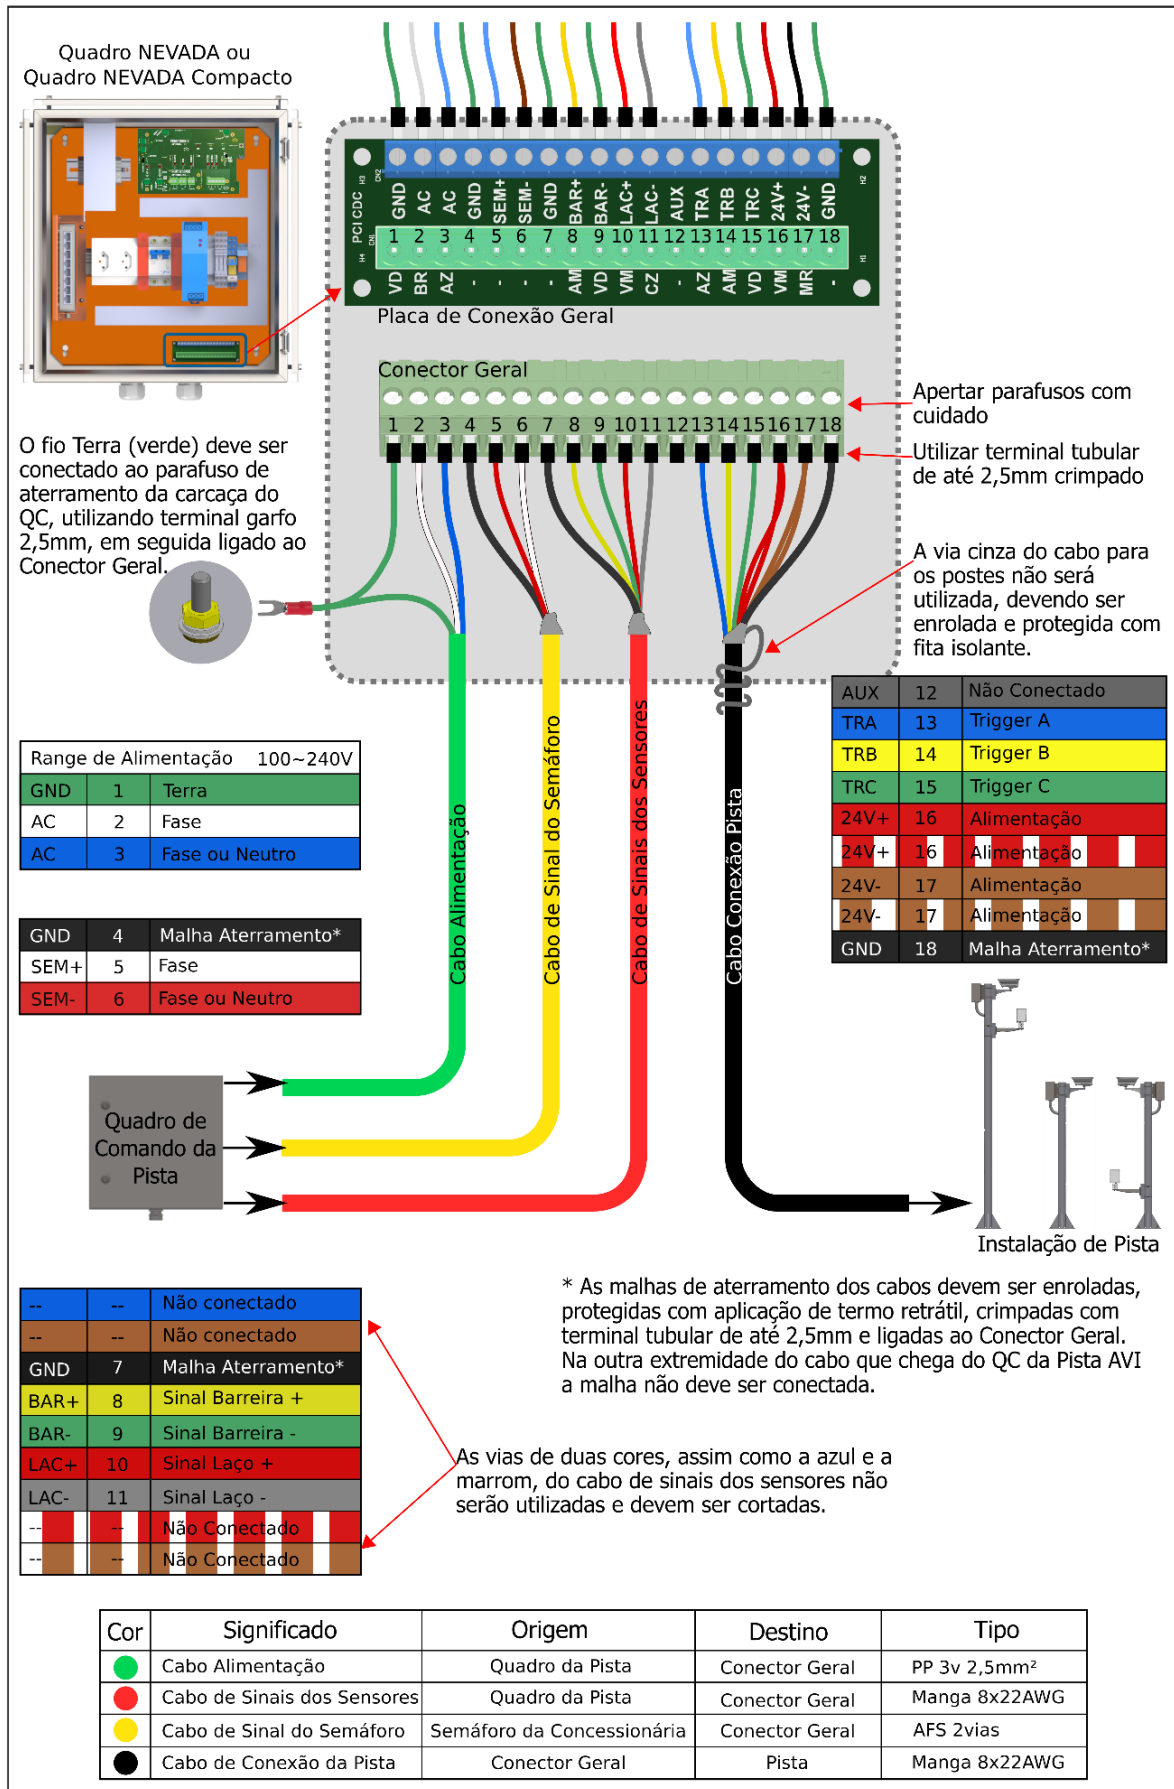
Quadro NEVADA ou Quadro NEVADA Compacto

PCI CDC

GND AC AC GND SEM+ SEM- GND BAR+ BAR- LAC+ LAC- AUX TRA TRB TRC 24V+ 24V- GND

1 2 3 4 5 6 7 8 9 10 11 12 13 14 15 16 17 18

VD BR AZ - - AM VD VM CZ - AZ AM VD VM MR -

Placa de Conexão Geral

Conector Geral

1 2 3 4 5 6 7 8 9 10 11 12 13 14 15 16 17 18

Apertar parafusos com cuidado

Utilizar terminal tubular de até 2,5mm crimpado

O fio Terra (verde) deve ser conectado ao parafuso de aterramento da carcaça do QC, utilizando terminal garfo 2,5mm, em seguida ligado ao Conector Geral.

A via cinza do cabo para os postes não será utilizada, devendo ser enrolada e protegida com fita isolante.

| AUX | 12 | Não Conectado |
|---|---|---|
| TRA | 13 | Trigger A |
| TRB | 14 | Trigger B |
| TRC | 15 | Trigger C |
| 24V+ | 16 | Alimentação |
| 24V+ | 16 | Alimentação |
| 24V- | 17 | Alimentação |
| 24V- | 17 | Alimentação |
| GND | 18 | Malha Aterramento* |

| Range de Alimentação | | 100~240V |
|---|---|---|
| GND | 1 | Terra |
| AC | 2 | Fase |
| AC | 3 | Fase ou Neutro |

| GND | 4 | Malha Aterramento* |
|---|---|---|
| SEM+ | 5 | Fase |
| SEM- | 6 | Fase ou Neutro |

Cabo Alimentação

Cabo de Sinal do Semáforo

Cabo de Sinais dos Sensores

Cabo Conexão Pista

Quadro de Comando da Pista

Instalação de Pista

| -- | -- | Não conectado |
|---|---|---|
| -- | -- | Não conectado |
| GND | 7 | Malha Aterramento* |
| BAR+ | 8 | Sinal Barreira + |
| BAR- | 9 | Sinal Barreira - |
| LAC+ | 10 | Sinal Laço + |
| LAC- | 11 | Sinal Laço - |
| -- | -- | Não Conectado |
| -- | -- | Não Conectado |

* As malhas de aterramento dos cabos devem ser enroladas, protegidas com aplicação de termo retrátil, crimpadas com terminal tubular de até 2,5mm e ligadas ao Conector Geral. Na outra extremidade do cabo que chega do QC da Pista AVI a malha não deve ser conectada.

As vias de duas cores, assim como a azul e a marrom, do cabo de sinais dos sensores não serão utilizadas e devem ser cortadas.

| Cor | Significado | Origem | Destino | Tipo |
|---|---|---|---|---|
| | Cabo Alimentação | Quadro da Pista | Conector Geral | PP 3v 2,5mm² |
| | Cabo de Sinais dos Sensores | Quadro da Pista | Conector Geral | Manga 8x22AWG |
| | Cabo de Sinal do Semáforo | Semáforo da Concessionária | Conector Geral | AFS 2vias |
| | Cabo de Conexão da Pista | Conector Geral | Pista | Manga 8x22AWG |